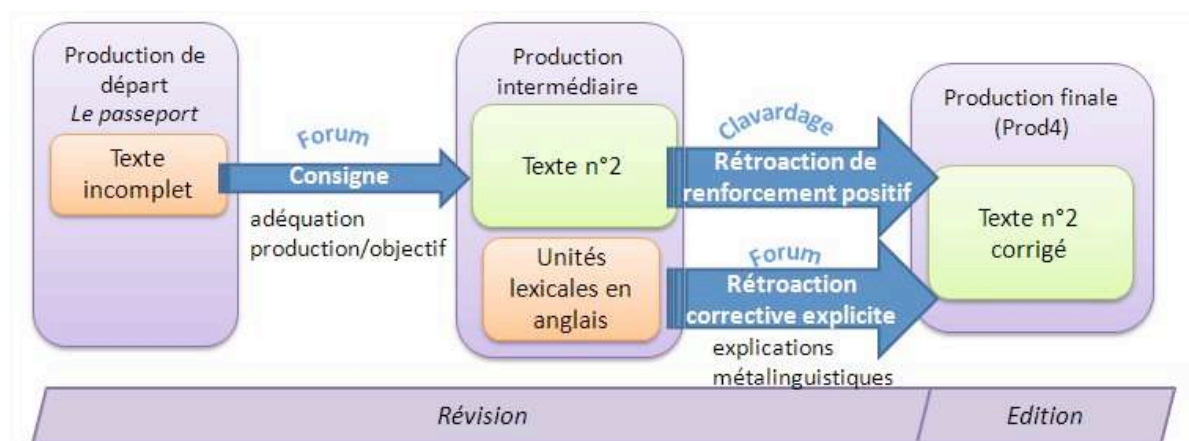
Production de départ
*Le passeport*

Texte incomplet

Forum

Consigne

adéquation production/objectif

Production intermédiaire

Texte n°2

Unités lexicales en anglais

Clavardage

Rétroaction de renforcement positif

Forum

Rétroaction corrective explicite

explications métalinguistiques

Production finale (Prod4)

Texte n°2 corrigé

*Révision*

*Edition*